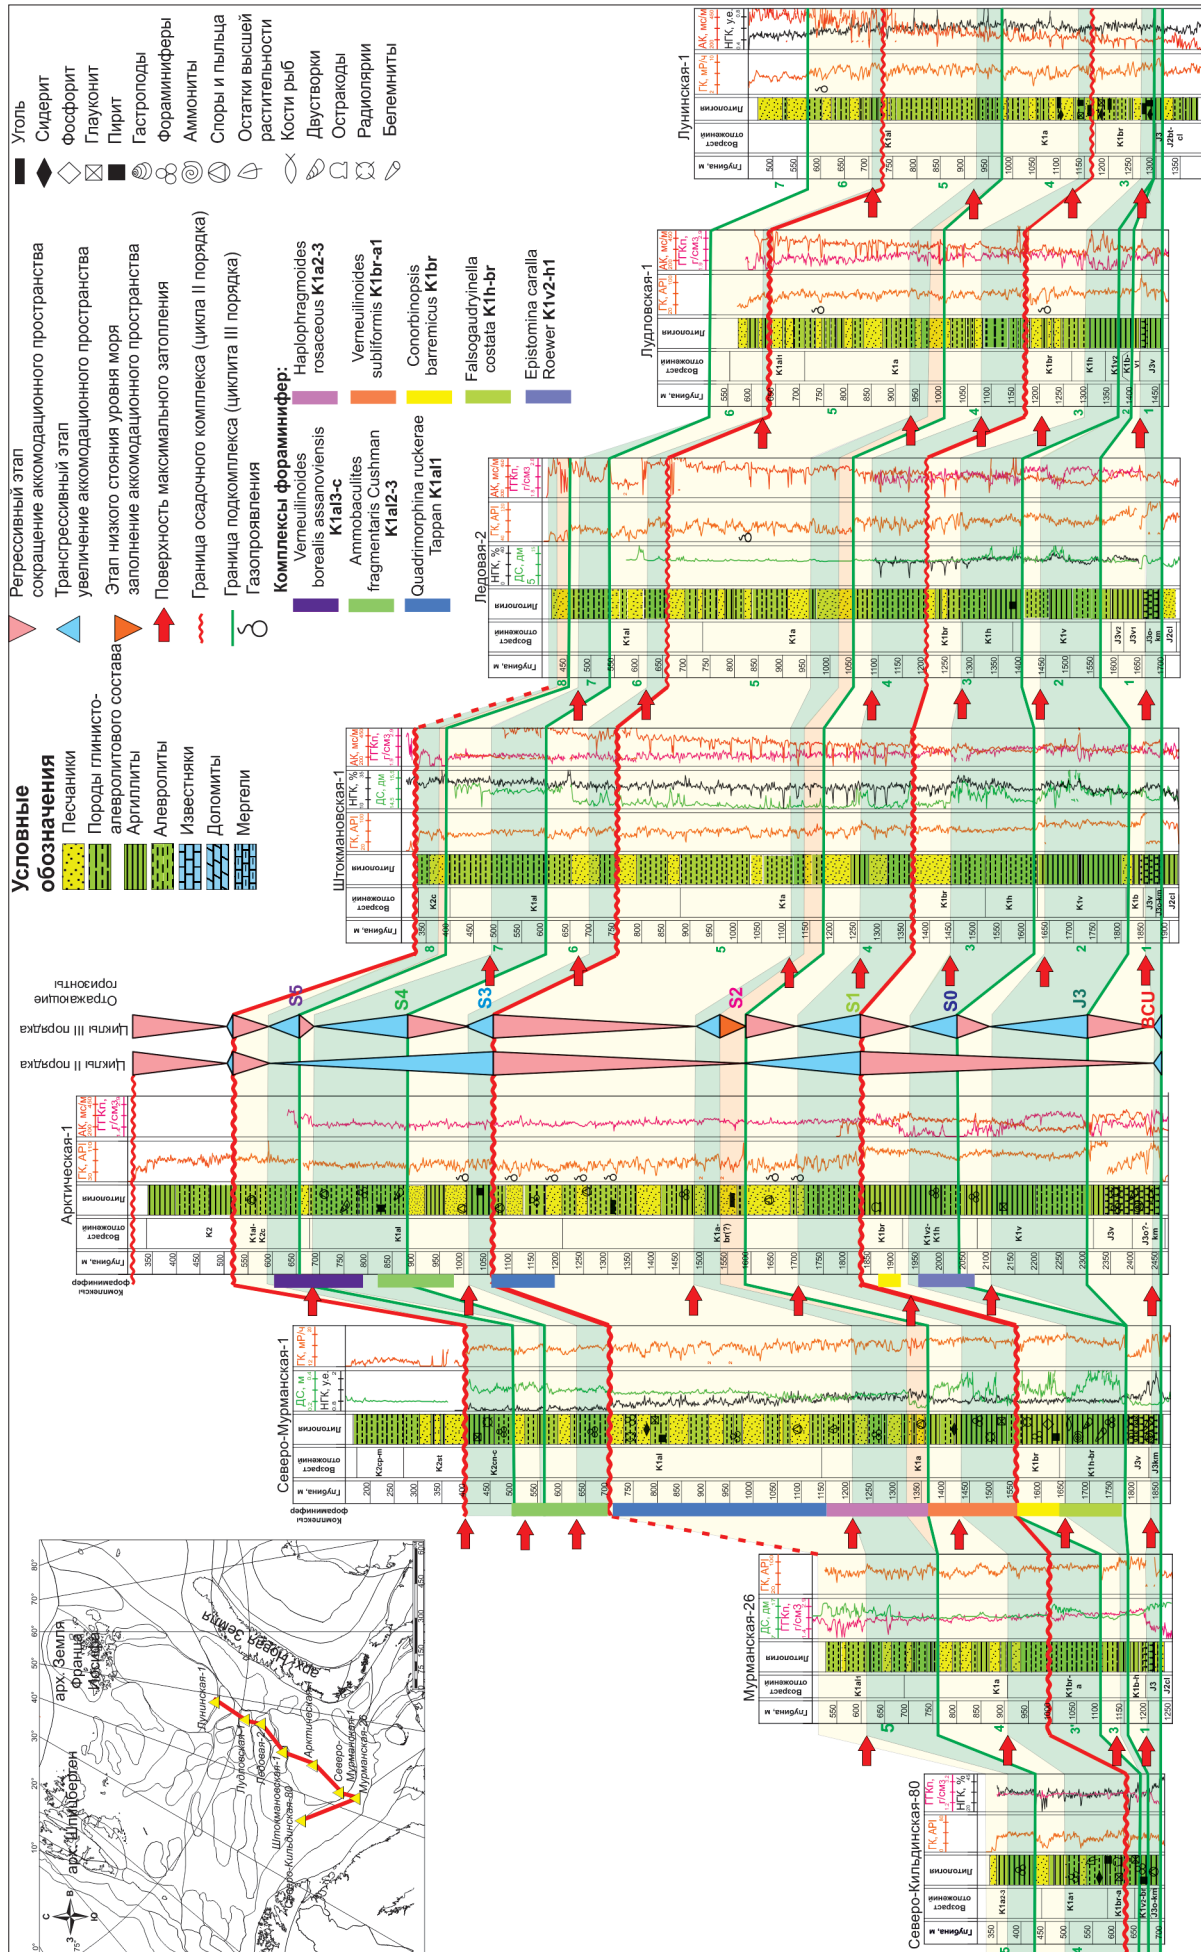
Условные обозначения

Песчаники
Породы глинисто-алевролитового состава
Аргиллиты
Алевролиты
Известняки
Доломиты
Мергели

Регрессивный этап сокращение аккомодационного пространства
Трансгрессивный этап увеличение аккомодационного пространства
Этап низкого стояния уровня моря заполнение аккомодационного пространства
Поверхность максимального затопления
Граница осадочного комплекса (цикла II порядка)
Граница подкомплекса (циклита III порядка)
Газопроявления

Комплексы фораминифер:
Verneuilinoides borealis assanoviensis K1al3-c
Ammobaculites fragmentaris Cushman K1al2-3
Quadrimorphina ruckerae Tappan K1al1
Haplophragmoides rosaceous K1a2-3
Verneuilinoides subliformis K1br-a1
Conorbinopsis barremicus K1br
Falsogaudryinella costata K1h-br
Epistomina caralla Roewer K1v2-h1

Уголь
Сидерит
Фосфорит
Глауконит
Пирит
Гастроподы
Фораминиферы
Аммониты
Споры и пыльца
Остатки высшей растительности
Кости рыб
Двустворки
Остракоды
Радиолярии
Белемниты

Лунинская-1
Лудловская-1
Ледовая-2
Штокмановская-1
Арктическая-1
Северо-Мурманская-1
Мурманская-26
Северо-Кильдинская-80

Циклы II порядка
Циклы III порядка
Отражающие горизонты

S5
S4
S3
S2
S1
S0
J3
BCU

Глубина, м
Возраст отложений
Литология
ГК, API
АК, мс/м
ГГКп, г/см3
НГК, у.е.
ДС, дм
НГК, %
ГК, мР/ч
Комплексы фораминифер

K2
K2c
K1al
K1a
K1br
K1h
K1v
K1h-br
K1br-a
K1al-K2c
K1a-br(?)
K1v2-K1h
J3v
J3
J2cl
J3km
J3o-km
J2bt-cl
K2cp-m
K2st
K2cn-c
K1a2-3
K1al1
K1v2-b0

арх. Шпицберген
арх. Земля Франца-Иосифа
арх. Новая Земля
Лунинская-1
Лудловская-1
Ледовая-2
Штокмановская-1
Арктическая-1
Северо-Мурманская-1
Мурманская-26
Северо-Кильдинская-80
С
Ю
В
З